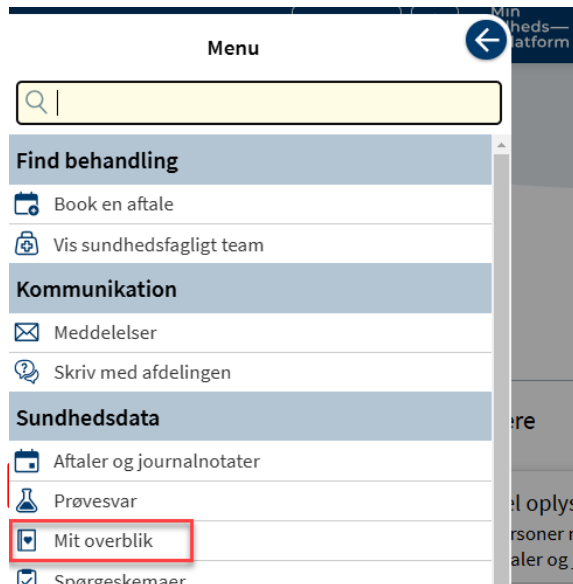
Min
hheds—
latform

Menu

Find behandling

Book en aftale

Vis sundhedsfagligt team

Kommunikation

Meddelelser

Skriv med afdelingen

Sundhedsdata

Aftaler og journalnotater

Prøvesvar

Mit overblik

Spørgeskemaer

ere

el oplys
rsoner r
aler og